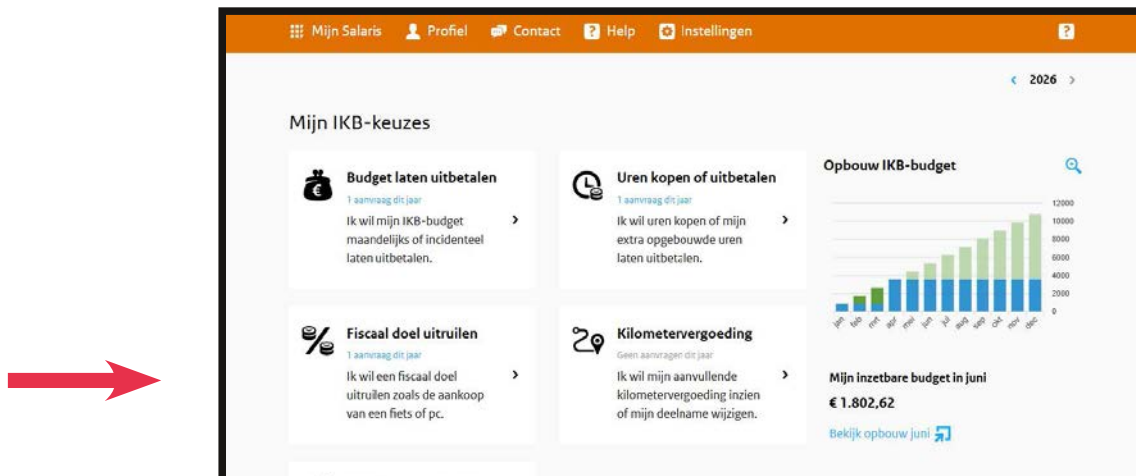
Mijn Salaris Profiel Contact Help Instellingen ?

‹ 2026 ›

Mijn IKB-keuzes

Budget laten uitbetalen
1 aanvraag dit jaar
Ik wil mijn IKB-budget maandelijks of incidenteel laten uitbetalen. ›

Uren kopen of uitbetalen
1 aanvraag dit jaar
Ik wil uren kopen of mijn extra opgebouwde uren laten uitbetalen. ›

Opbouw IKB-budget

12000
10000
8000
6000
4000
2000
0

jan feb mrt apr mei jun jul aug sep okt nov dec

Fiscaal doel uitruilen
1 aanvraag dit jaar
Ik wil een fiscaal doel uitruilen zoals de aankoop van een fiets of pc. ›

Kilometervergoeding
Geen aanvragen dit jaar
Ik wil mijn aanvullende kilometervergoeding inzien of mijn deelname wijzigen. ›

Mijn inzetbare budget in juni
€ 1.802,62
Bekijk opbouw juni